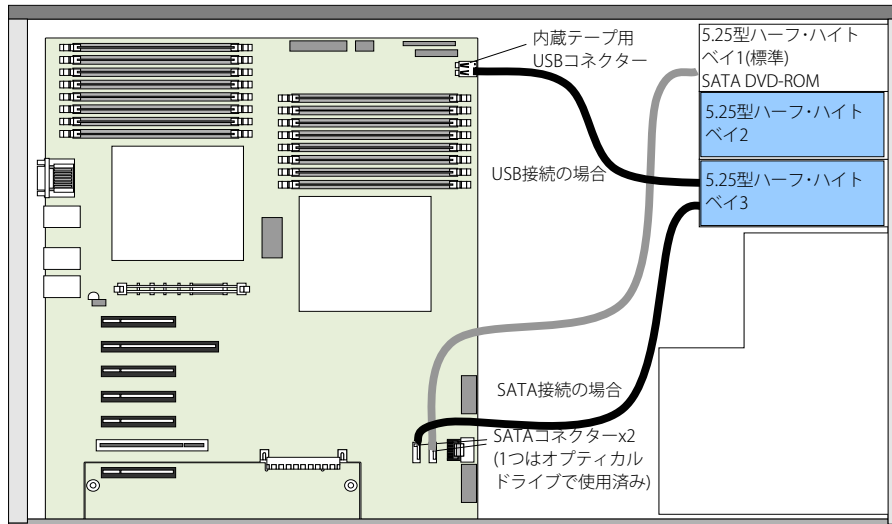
内蔵テープ用
USBコネクター

5.25型ハーフ・ハイトベイ1(標準)
SATA DVD-ROM

5.25型ハーフ・ハイトベイ2

USB接続の場合

5.25型ハーフ・ハイトベイ3

SATA接続の場合

SATAコネクターx2
(1つはオプティカルドライブで使用済み)